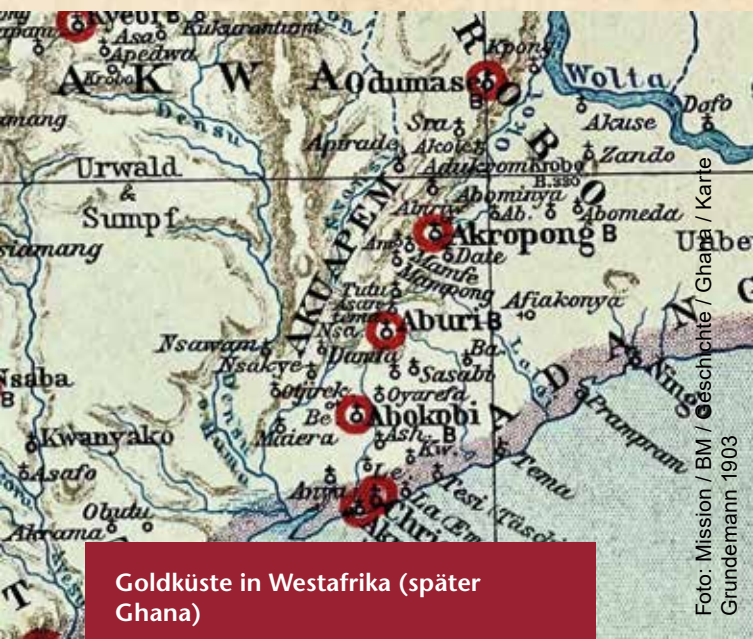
Kyebi B
Asa
Apedwa
Kukurantumi
Krobo
A K W A
Odumase
Kpong
Wolta
Dofo
mang
Densu
Sra
Akuse
Apirade
Akoo
Zando
Urwald & Sumpf
Adukrom
Krobo
B. 350
Abominya
Abomeda
Amanokrom
Ab.
siamang
Am
Akropong B
Date
Mamfe
Mampong
AKUAPEM
Tutu
Asare
tema
Afiakonya
Nsa
Aburi B
Nsawam
Nsakye
Danfa
Ba.
Sasabi
Nsaba
Otjirek
Oyarefa
Be
Abokobi
Kwanyako
Maiera
Ash.
B
Kw.
Asafo
Le.
Anum
Tesi
Obudu
Akrama
Chri
La
Tema
Prampram
Ningo
A D A N
Tasch
Ubbe
Goldküste in Westafrika (später Ghana)
Foto: Mission / BM / Geschichte / Ghana / Karte Grundemann 1903